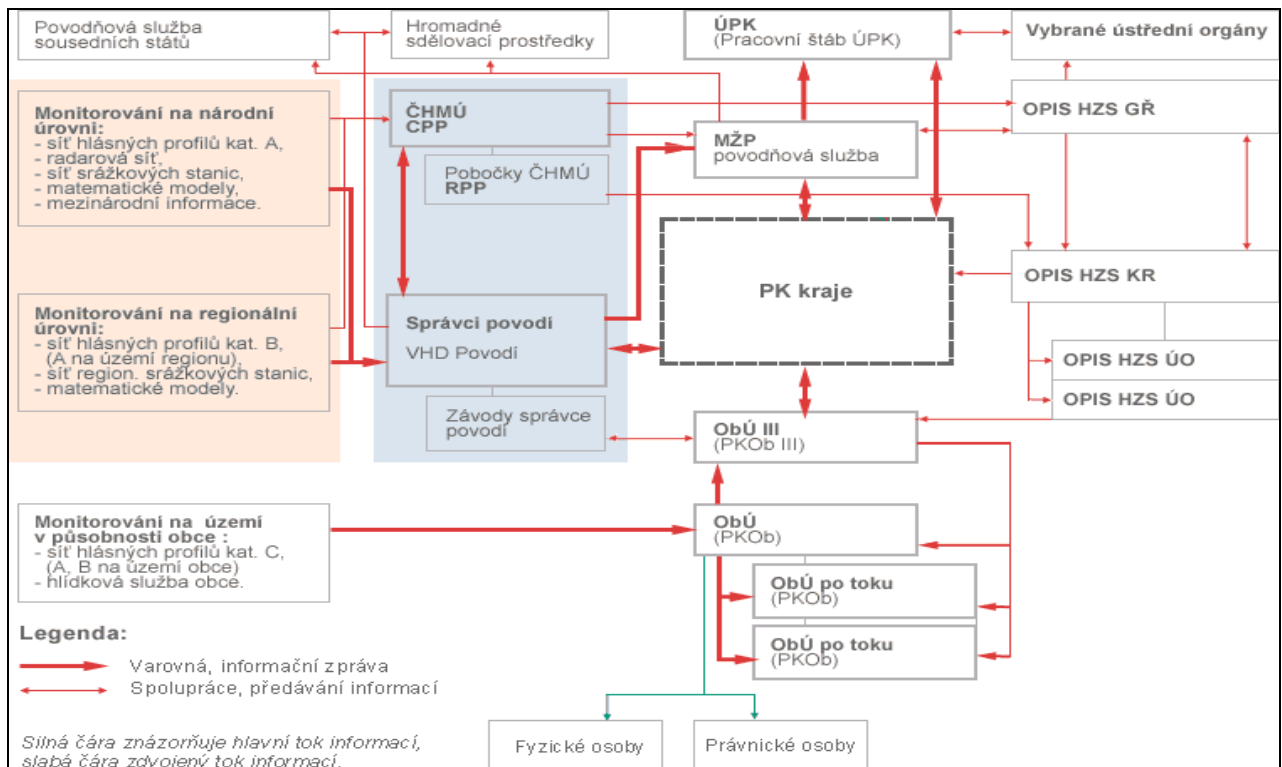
Povodňová služba sousedních států

Hromadné sdělovací prostředky

ÚPK
(Pracovní štáb ÚPK)

Vybrané ústřední orgány

Monitorování na národní úrovni:
- síť hlásných profilů kat. A,
- radarová síť,
- síť srážkových stanic,
- matematické modely,
- mezinárodní informace.

ČHMÚ
CPP

Pobočky ČHMÚ
RPP

MŽP
povodňová služba

OPIS HZS GŘ

PK kraje

OPIS HZS KR

Monitorování na regionální úrovni:
- síť hlásných profilů kat. B, (A na území regionu),
- síť region. srážkových stanic,
- matematické modely.

Správci povodí

VHD Povodí

Závody správce povodí

OPIS HZS ÚO

OPIS HZS ÚO

ObÚ III
(PKOb III)

Monitorování na území v působnosti obce :
- síť hlásných profilů kat. C, (A, B na území obce)
- hlídková služba obce.

ObÚ
(PKOb)

ObÚ po toku
(PKOb)

ObÚ po toku
(PKOb)

Legenda:
Varovná, informační zpráva
Spolupráce, předávání informací

Silná čára znázorňuje hlavní tok informací, slabá čára zdvojený tok informací.

Fyzické osoby

Právnické osoby